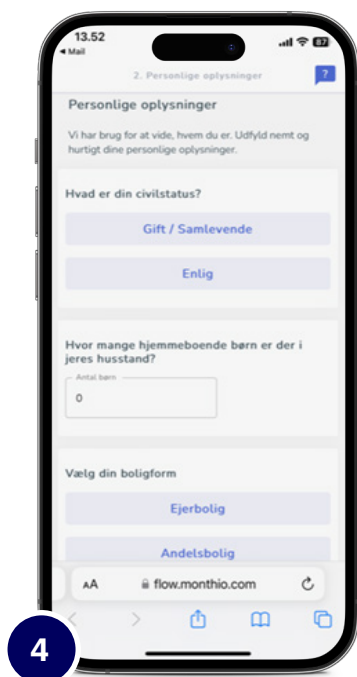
13.52
◂ Mail
87
2. Personlige oplysninger
?
Personlige oplysninger

Vi har brug for at vide, hvem du er. Udfyld nemt og hurtigt dine personlige oplysninger.

Hvad er din civilstatus?

Gift / Samlevende

Enlig

Hvor mange hjemmeboende børn er der i jeres husstand?

Antal børn
0

Vælg din boligform

Ejerbolig

Andelsbolig

AA
flow.monthio.com

4